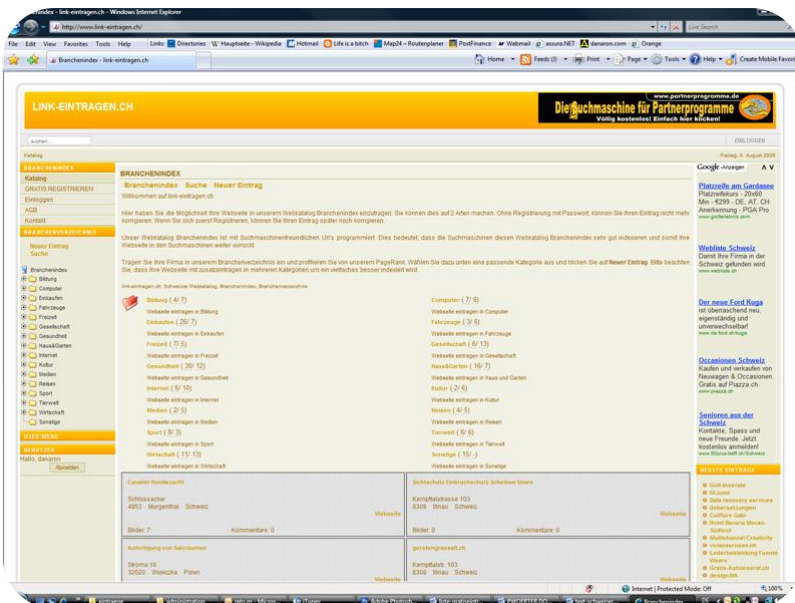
Branchenindex - link-eintragen.ch - Windows Internet Explorer

http://www.link-eintragen.ch/

Live Search

File Edit View Favorites Tools Help Links Directories Hauptseite - Wikipedia Hotmail Life is a bitch Map24 - Routenplaner PostFinance Webmail assura.NET danaron.com Orange

Branchenindex - link-eintragen.ch

Home Feeds (J) Print Page Tools Help Create Mobile Favorite

LINK-EINTRAGEN.CH

www.partnerprogramme.de
Die Suchmaschine für Partnerprogramme
Völlig kostenlos! Einfach hier klicken!

suchen

EINLOGGEN

Katalog

Freitag, 8. August 2008

BRANCHENINDEX
Katalog
GRATIS REGISTRIEREN
Einloggen
AGB
Kontakt

BRANCHENVERZEICHNIS
Neuer Eintrag
Suche

Branchenindex
Bildung
Computer
Einkaufen
Fahrzeuge
Freizeit
Gesellschaft
Gesundheit
Haus&Garten
Internet
Kultur
Medien
Reisen
Sport
Tierwelt
Wirtschaft
Sonstige

USER MENU

BENUTZER
Hallo, danaron
Abmelden

BRANCHENINDEX

Branchenindex Suche Neuer Eintrag

Willkommen auf link-eintragen.ch

Hier haben Sie die Möglichkeit Ihre Webseite in unserem Webkatalog Branchenindex einzutragen. Sie können dies auf 2 Arten machen. Ohne Registrierung mit Passwort, können Sie Ihren Eintrag nicht mehr korrigieren. Wenn Sie sich zuerst Registrieren, können Sie Ihren Eintrag später noch korrigieren.

Unser Webkatalog Branchenindex ist mit Suchmaschinenfreundlichen Url's programmiert. Dies bedeutet, dass die Suchmaschinen diesen Webkatalog Branchenindex sehr gut indexieren und somit Ihre Webseite in den Suchmaschinen weiter vorrückt.

Tragen Sie Ihre Firma in unserem Branchenverzeichnis ein und profitieren Sie von unserem PageRank. Wählen Sie dazu unten eine passende Kategorie aus und klicken Sie auf Neuer Eintrag. Bitte beachten Sie, dass Ihre Webseite mit zusatzeinträgen in mehreren Kategorien um ein vielfaches besser indexiert wird.

link-eintragen.ch: Schweizer Webkatalog, Branchenindex, Branchenverzeichnis

Bildung ( 4/ 7)
Webseite eintragen in Bildung
Einkaufen ( 25/ 7)
Webseite eintragen in Einkaufen
Freizeit ( 7/ 5)
Webseite eintragen in Freizeit
Gesundheit ( 30/ 12)
Webseite eintragen in Gesundheit
Internet ( 6/ 10)
Webseite eintragen in Internet
Medien ( 2/ 5)
Webseite eintragen in Medien
Sport ( 6/ 3)
Webseite eintragen in Sport
Wirtschaft ( 11/ 13)
Webseite eintragen in Wirtschaft

Computer ( 7/ 6)
Webseite eintragen in Computer
Fahrzeuge ( 3/ 6)
Webseite eintragen in Fahrzeuge
Gesellschaft ( 6/ 13)
Webseite eintragen in Gesellschaft
Haus&Garten ( 16/ 7)
Webseite eintragen in Haus und Garten
Kultur ( 2/ 6)
Webseite eintragen in Kultur
Reisen ( 4/ 5)
Webseite eintragen in Reisen
Tierwelt ( 6/ 6)
Webseite eintragen in Tierwelt
Sonstige ( 15/ -)
Webseite eintragen in Sonstige

Canaller Hundezucht
Schlossacker
4953 Murgenthal Schweiz
Webseite
Bilder: 7 Kommentare: 0

Schlüsselschutz Einbruchschutz Scheiben Innen
Kempttalstrasse 103
8308 Illnau Schweiz
Webseite
Bilder: 0 Kommentare: 0

Anfertigung von Salzdammen
Stroma 16
32020 Wieliczka Polen
Webseite

gerstenpressaft.ch
Kempttalstr. 103
8308 Illnau Schweiz
Webseite

Google-Anzeigen

Platzreife am Gardasee
Platzreifekurs - 20x60 Min - €299 - DE, AT, CH Anerkennung - PGA Pro
www.golferlebnis.com

Webliste Schweiz
Damit Ihre Firma in der Schweiz gefunden wird.
www.webliste.ch

Der neue Ford Kuga
ist überraschend neu, eigenständig und unverwechselbar!
www.de.ford.ch/kuga

Occasionen Schweiz
Kaufen und verkaufen von Neuwagen & Occasionen. Gratis auf Piazza.ch.
www.piazza.ch

Senioren aus der Schweiz
Kontakte, Spass und neue Freunde. Jetzt kostenlos anmelden!
www.50plus-treff.ch/Schweiz

NEUSTE EINTRÄGE
Golf-Inserate
fit.zone
Data recovery services
Uebersetzungen
Coiffure Gabi
Hotel Bavaria Meran Südtirol
Multichannel Creativity
vivianeirvenn.ch
Lederbekleidung Fuente Wears
Gratis-Autoinserat.ch
design.bk

Internet | Protected Mode: Off
100%